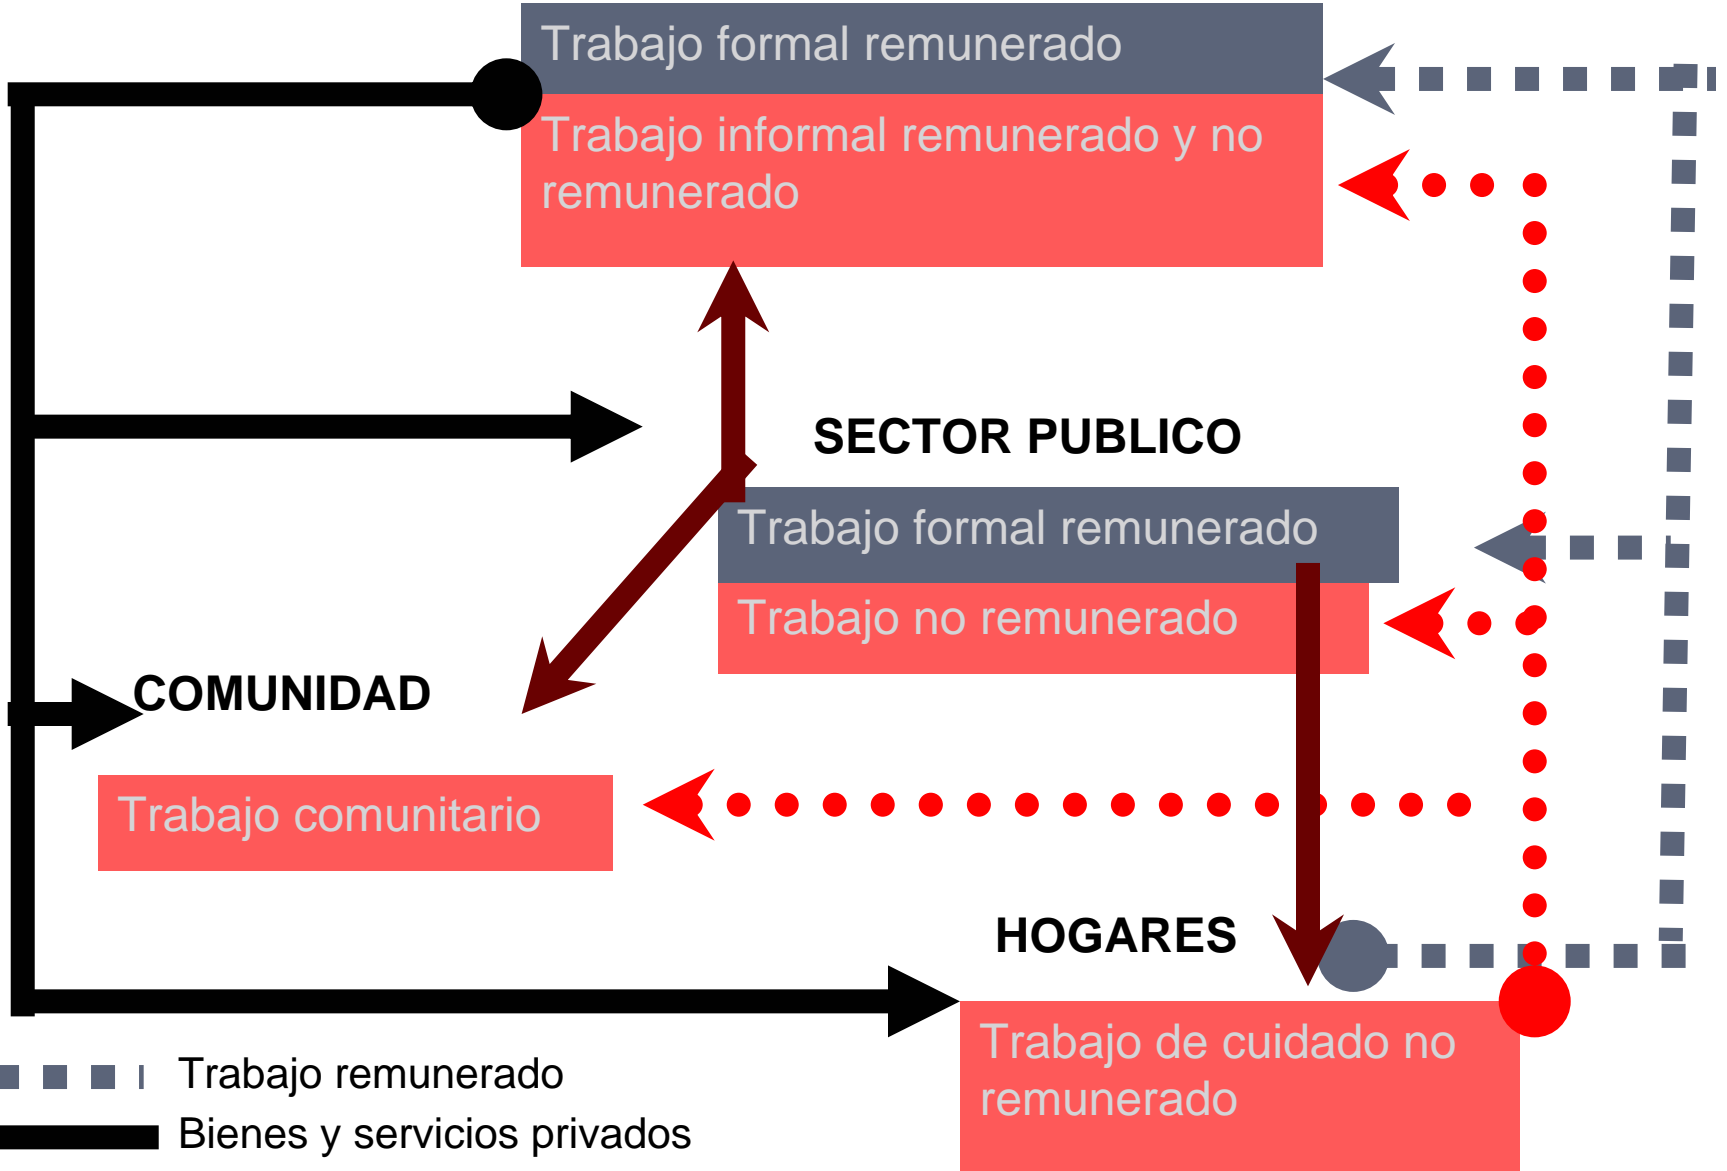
Trabajo formal remunerado

Trabajo informal remunerado y no remunerado

SECTOR PUBLICO

Trabajo formal remunerado

Trabajo no remunerado

COMUNIDAD

Trabajo comunitario

HOGARES

Trabajo de cuidado no remunerado

Trabajo remunerado

Bienes y servicios privados